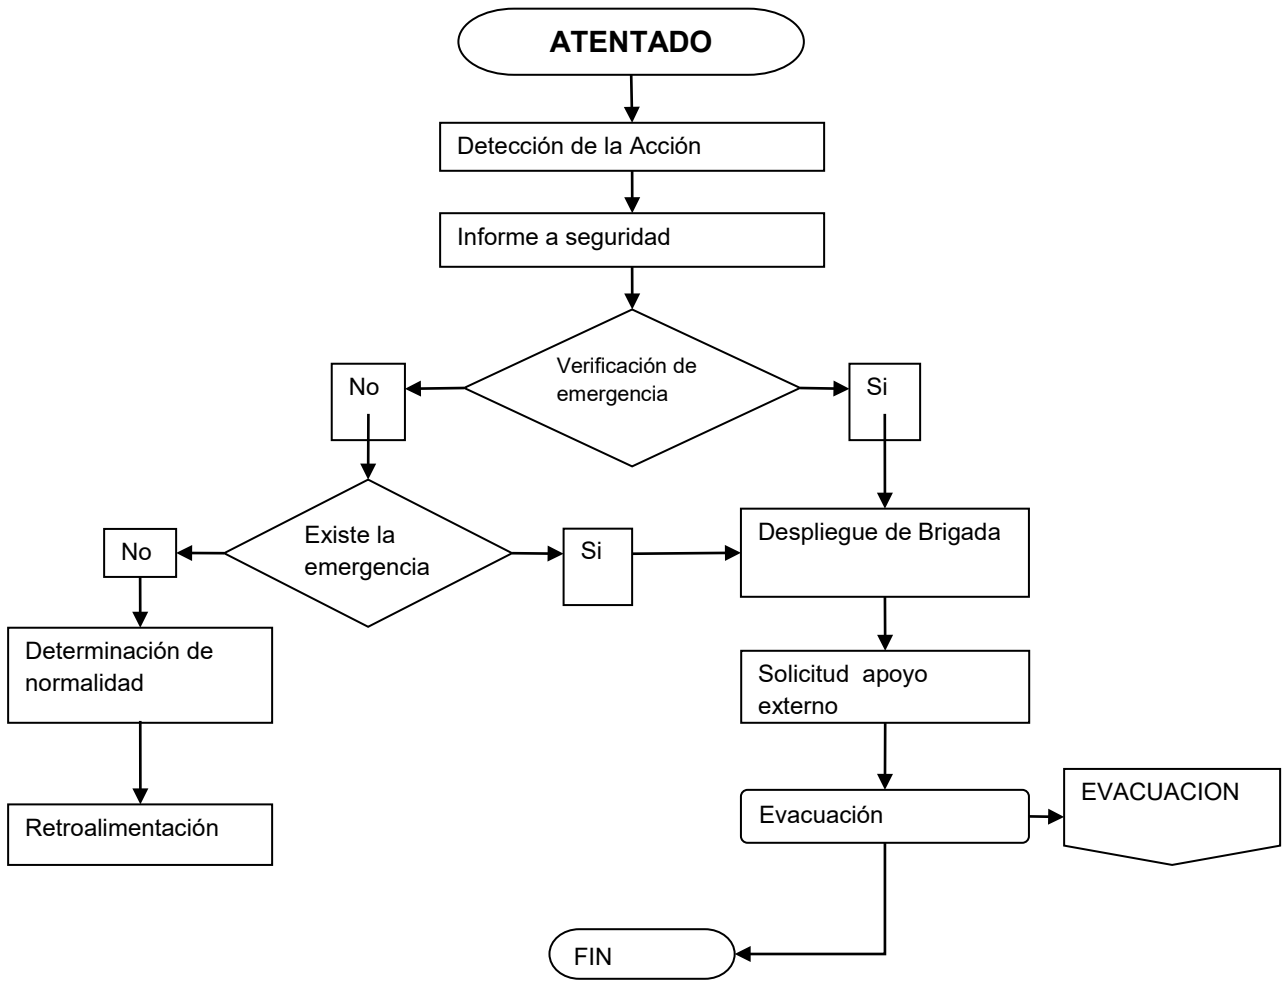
ATENTADO

Detección de la Acción

Informe a seguridad

Verificación de emergencia

No

Si

Existe la emergencia

No

Si

Despliegue de Brigada

Determinación de normalidad

Solicitud apoyo externo

Retroalimentación

Evacuación

EVACUACION

FIN